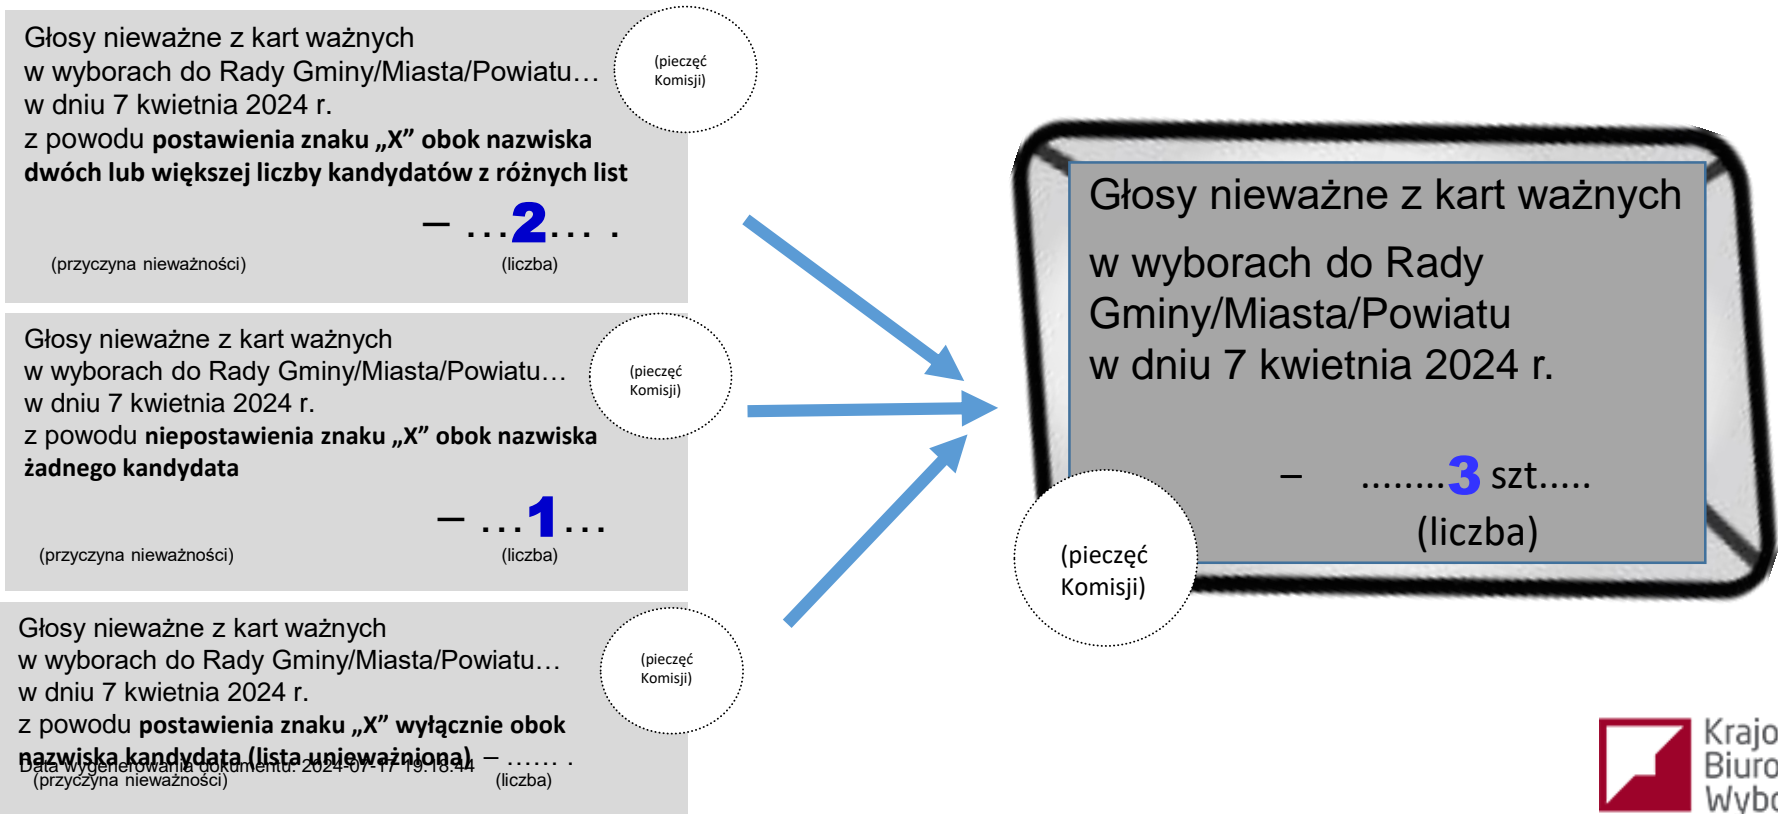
Głosy nieważne z kart ważnych
w wyborach do Rady Gminy/Miasta/Powiatu…
w dniu 7 kwietnia 2024 r.
z powodu **postawienia znaku „X” obok nazwiska dwóch lub większej liczby kandydatów z różnych list**

(pieczęć Komisji)

– …2… .

(przyczyna nieważności) (liczba)

Głosy nieważne z kart ważnych
w wyborach do Rady Gminy/Miasta/Powiatu…
w dniu 7 kwietnia 2024 r.
z powodu **niepostawienia znaku „X” obok nazwiska żadnego kandydata**

(pieczęć Komisji)

– …1…

(przyczyna nieważności) (liczba)

Głosy nieważne z kart ważnych
w wyborach do Rady Gminy/Miasta/Powiatu…
w dniu 7 kwietnia 2024 r.
z powodu **postawienia znaku „X” wyłącznie obok nazwiska kandydata (lista unieważniona)** – …… .

(pieczęć Komisji)

Data wygenerowania dokumentu: 2024-07-17 19:18:44

(przyczyna nieważności) (liczba)

Głosy nieważne z kart ważnych

w wyborach do Rady Gminy/Miasta/Powiatu
w dniu 7 kwietnia 2024 r.

– ……..3 szt…..
(liczba)

(pieczęć Komisji)

Krajo
Biuro
Wybo